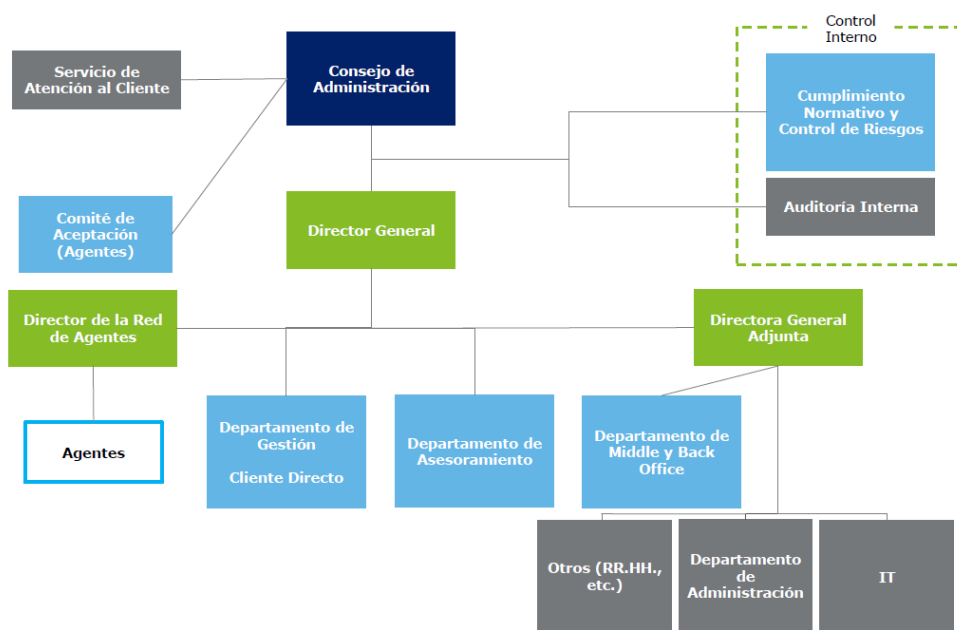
Consejo de Administración

Servicio de Atención al Cliente

Comité de Aceptación (Agentes)

Control Interno

Cumplimiento Normativo y Control de Riesgos

Auditoría Interna

Director General

Director de la Red de Agentes

Directora General Adjunta

Agentes

Departamento de Gestión

Cliente Directo

Departamento de Asesoramiento

Departamento de Middle y Back Office

Otros (RR.HH., etc.)

Departamento de Administración

IT